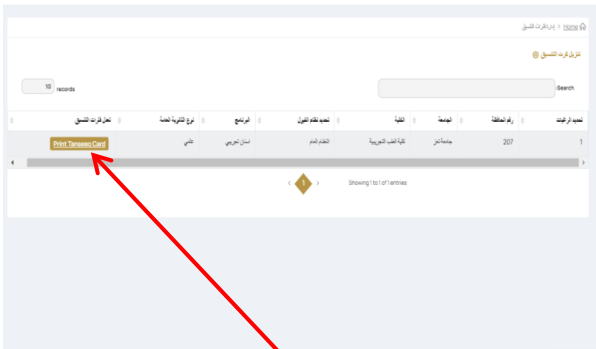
Home > إدارة كارت التنسيق

تنزيل كارت التنسيق

10 records

Search

| تحديد الرغبات | رقم المحافظة | الجامعة | الكلية | تحديد نظام القبول | البرنامج | نوع الثانوية العامة | تحميل كارت التنسيق |
|---|---|---|---|---|---|---|---|
| 1 | 207 | جامعة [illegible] | كلية الطب البيطرية | النظام العام | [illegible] | علمي | Print Tanseeq Card |

Showing 1 to 1 of 1 entries

1